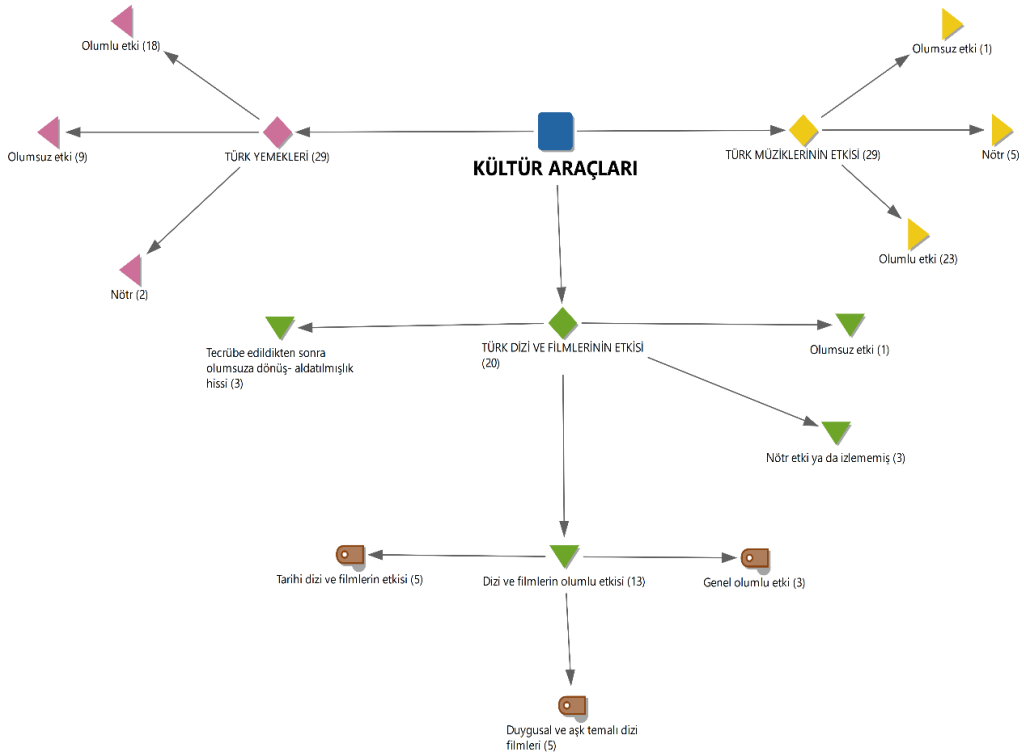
KÜLTÜR ARAÇLARI

TÜRK YEMEKLERİ (29)

Olumlu etki (18)

Olumsuz etki (9)

Nötr (2)

TÜRK MÜZİKLERİNİN ETKİSİ (29)

Olumsuz etki (1)

Nötr (5)

Olumlu etki (23)

TÜRK DİZİ VE FİLMLERİNİN ETKİSİ (20)

Tecrübe edildikten sonra olumsuza dönüş- aldatılmışlık hissi (3)

Olumsuz etki (1)

Nötr etki ya da izlememiş (3)

Dizi ve filmlerin olumlu etkisi (13)

Tarihi dizi ve filmlerin etkisi (5)

Genel olumlu etki (3)

Duygusal ve aşk temalı dizi filmleri (5)